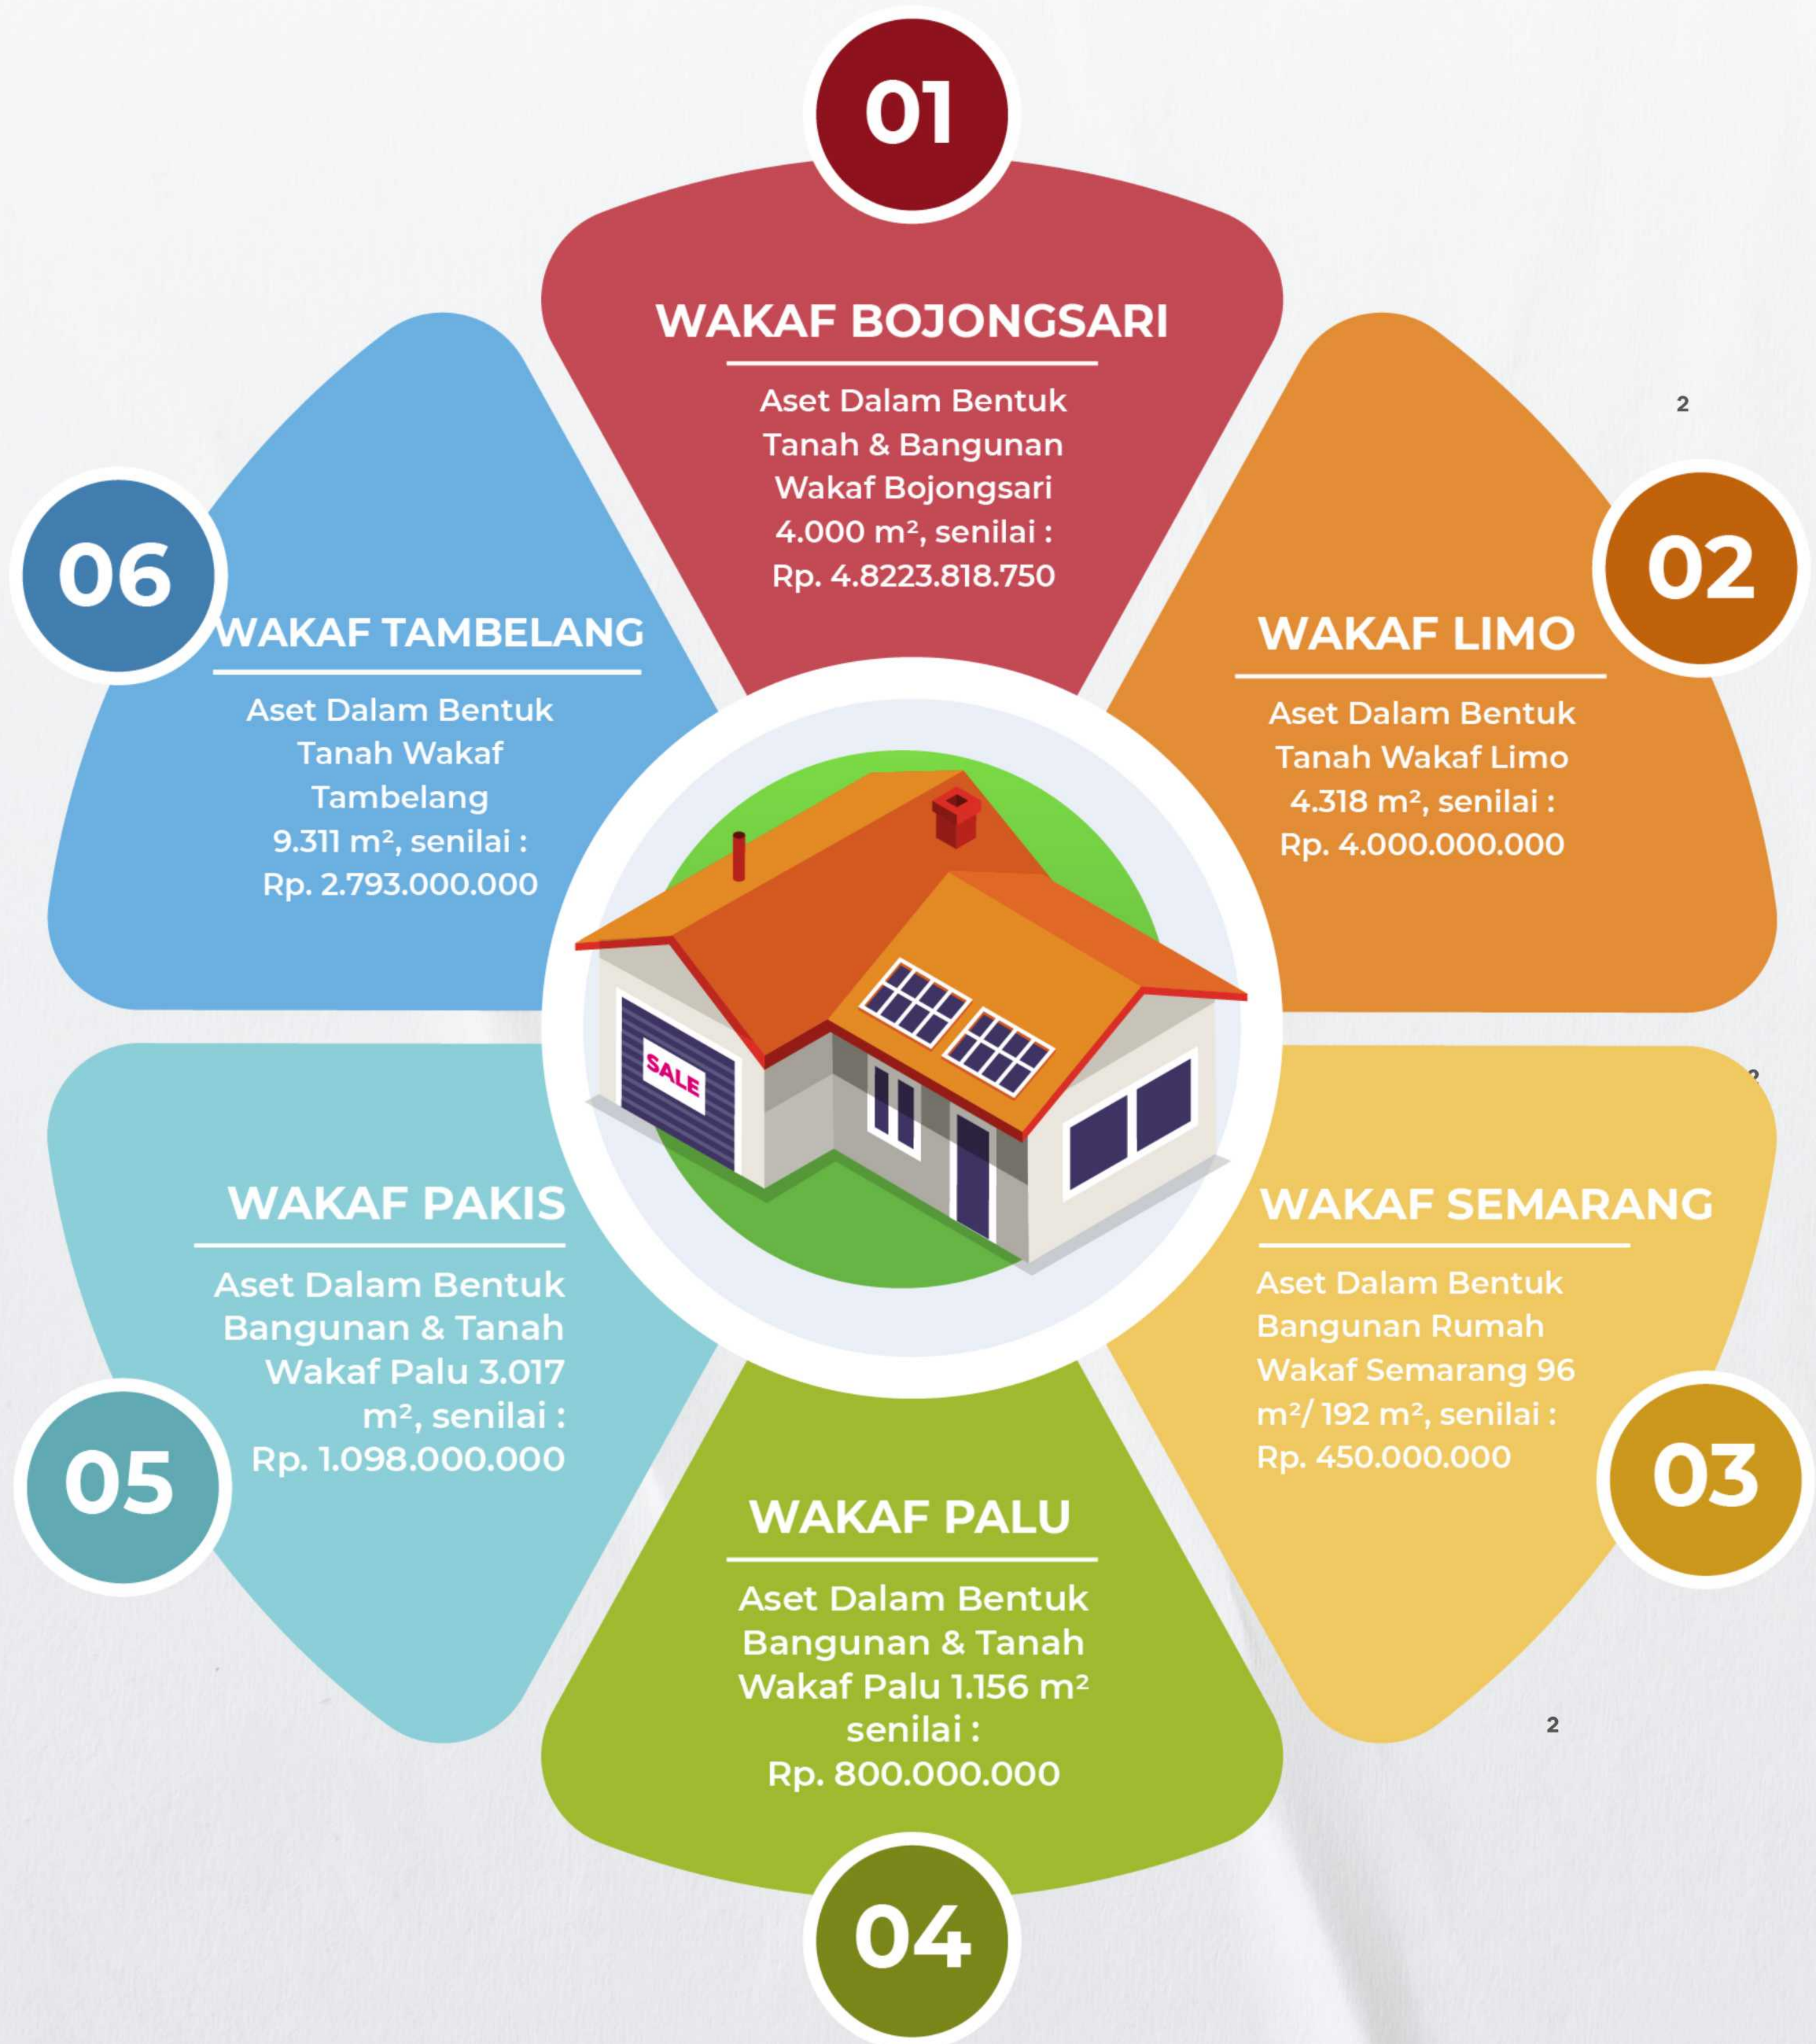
01

WAKAF BOJONGSARI

Aset Dalam Bentuk Tanah & Bangunan Wakaf Bojongsari 4.000 m², senilai : Rp. 4.8223.818.750

2

02

WAKAF LIMO

Aset Dalam Bentuk Tanah Wakaf Limo 4.318 m², senilai : Rp. 4.000.000.000

06

WAKAF TAMBELANG

Aset Dalam Bentuk Tanah Wakaf Tambelang 9.311 m², senilai : Rp. 2.793.000.000

SALE

2

WAKAF SEMARANG

Aset Dalam Bentuk Bangunan Rumah Wakaf Semarang 96 m²/ 192 m², senilai : Rp. 450.000.000

03

WAKAF PAKIS

Aset Dalam Bentuk Bangunan & Tanah Wakaf Palu 3.017 m², senilai : Rp. 1.098.000.000

05

WAKAF PALU

Aset Dalam Bentuk Bangunan & Tanah Wakaf Palu 1.156 m² senilai : Rp. 800.000.000

2

04